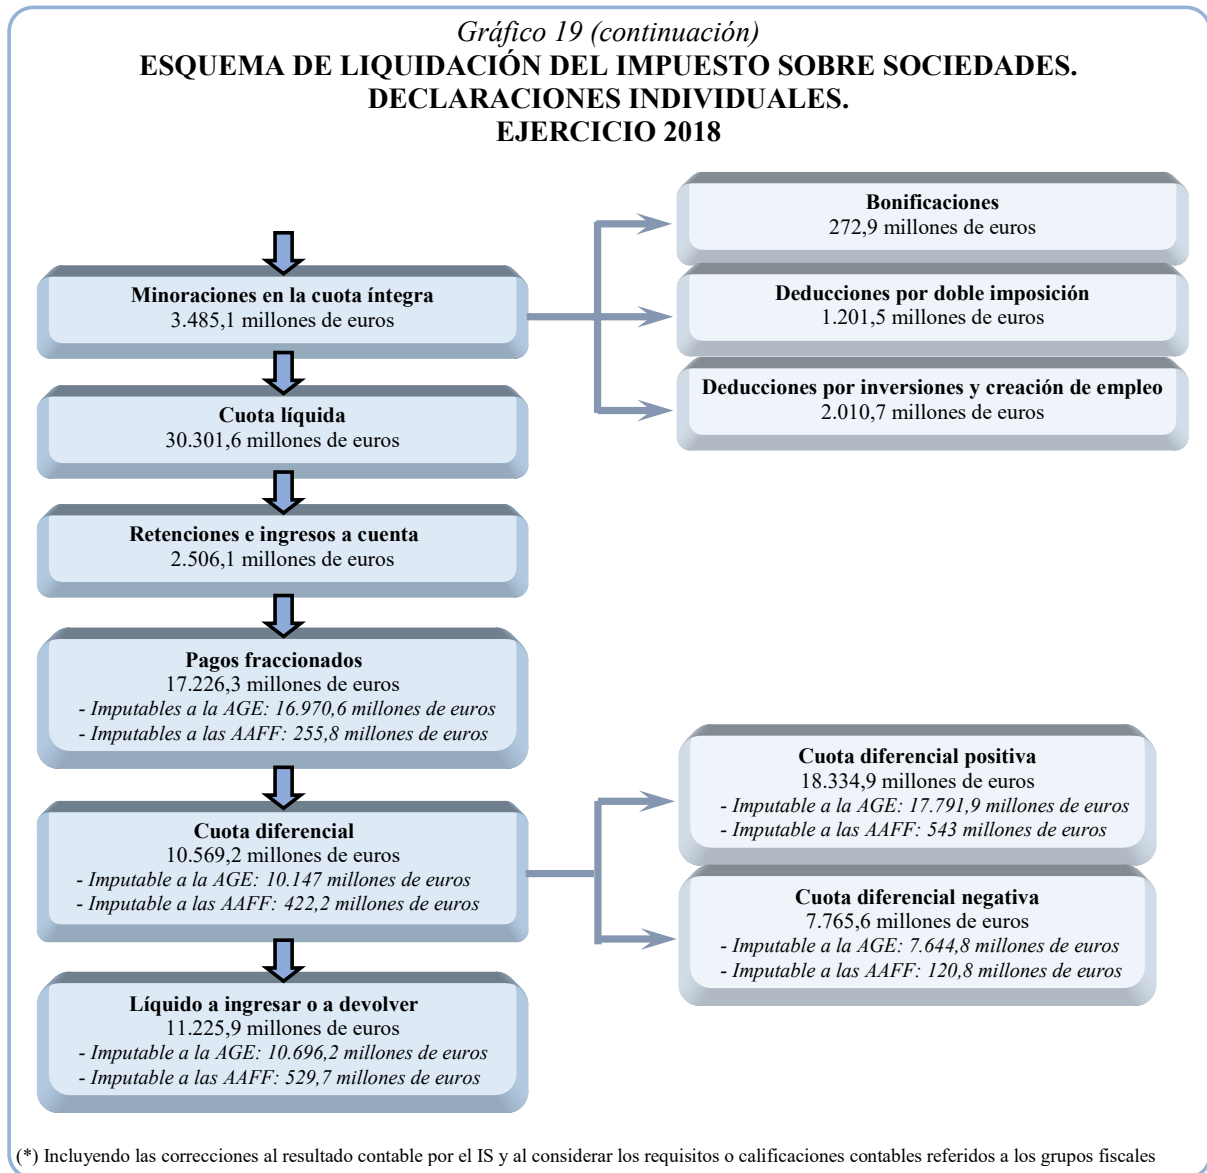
*Gráfico 19 (continuación)*
**ESQUEMA DE LIQUIDACIÓN DEL IMPUESTO SOBRE SOCIEDADES. DECLARACIONES INDIVIDUALES. EJERCICIO 2018**

**Minoraciones en la cuota íntegra**
3.485,1 millones de euros

**Bonificaciones**
272,9 millones de euros

**Deducciones por doble imposición**
1.201,5 millones de euros

**Deducciones por inversiones y creación de empleo**
2.010,7 millones de euros

**Cuota líquida**
30.301,6 millones de euros

**Retenciones e ingresos a cuenta**
2.506,1 millones de euros

**Pagos fraccionados**
17.226,3 millones de euros
*- Imputables a la AGE: 16.970,6 millones de euros*
*- Imputables a las AAFF: 255,8 millones de euros*

**Cuota diferencial**
10.569,2 millones de euros
*- Imputable a la AGE: 10.147 millones de euros*
*- Imputable a las AAFF: 422,2 millones de euros*

**Cuota diferencial positiva**
18.334,9 millones de euros
*- Imputable a la AGE: 17.791,9 millones de euros*
*- Imputable a las AAFF: 543 millones de euros*

**Cuota diferencial negativa**
7.765,6 millones de euros
*- Imputable a la AGE: 7.644,8 millones de euros*
*- Imputable a las AAFF: 120,8 millones de euros*

**Líquido a ingresar o a devolver**
11.225,9 millones de euros
*- Imputable a la AGE: 10.696,2 millones de euros*
*- Imputable a las AAFF: 529,7 millones de euros*

(*) Incluyendo las correcciones al resultado contable por el IS y al considerar los requisitos o calificaciones contables referidos a los grupos fiscales